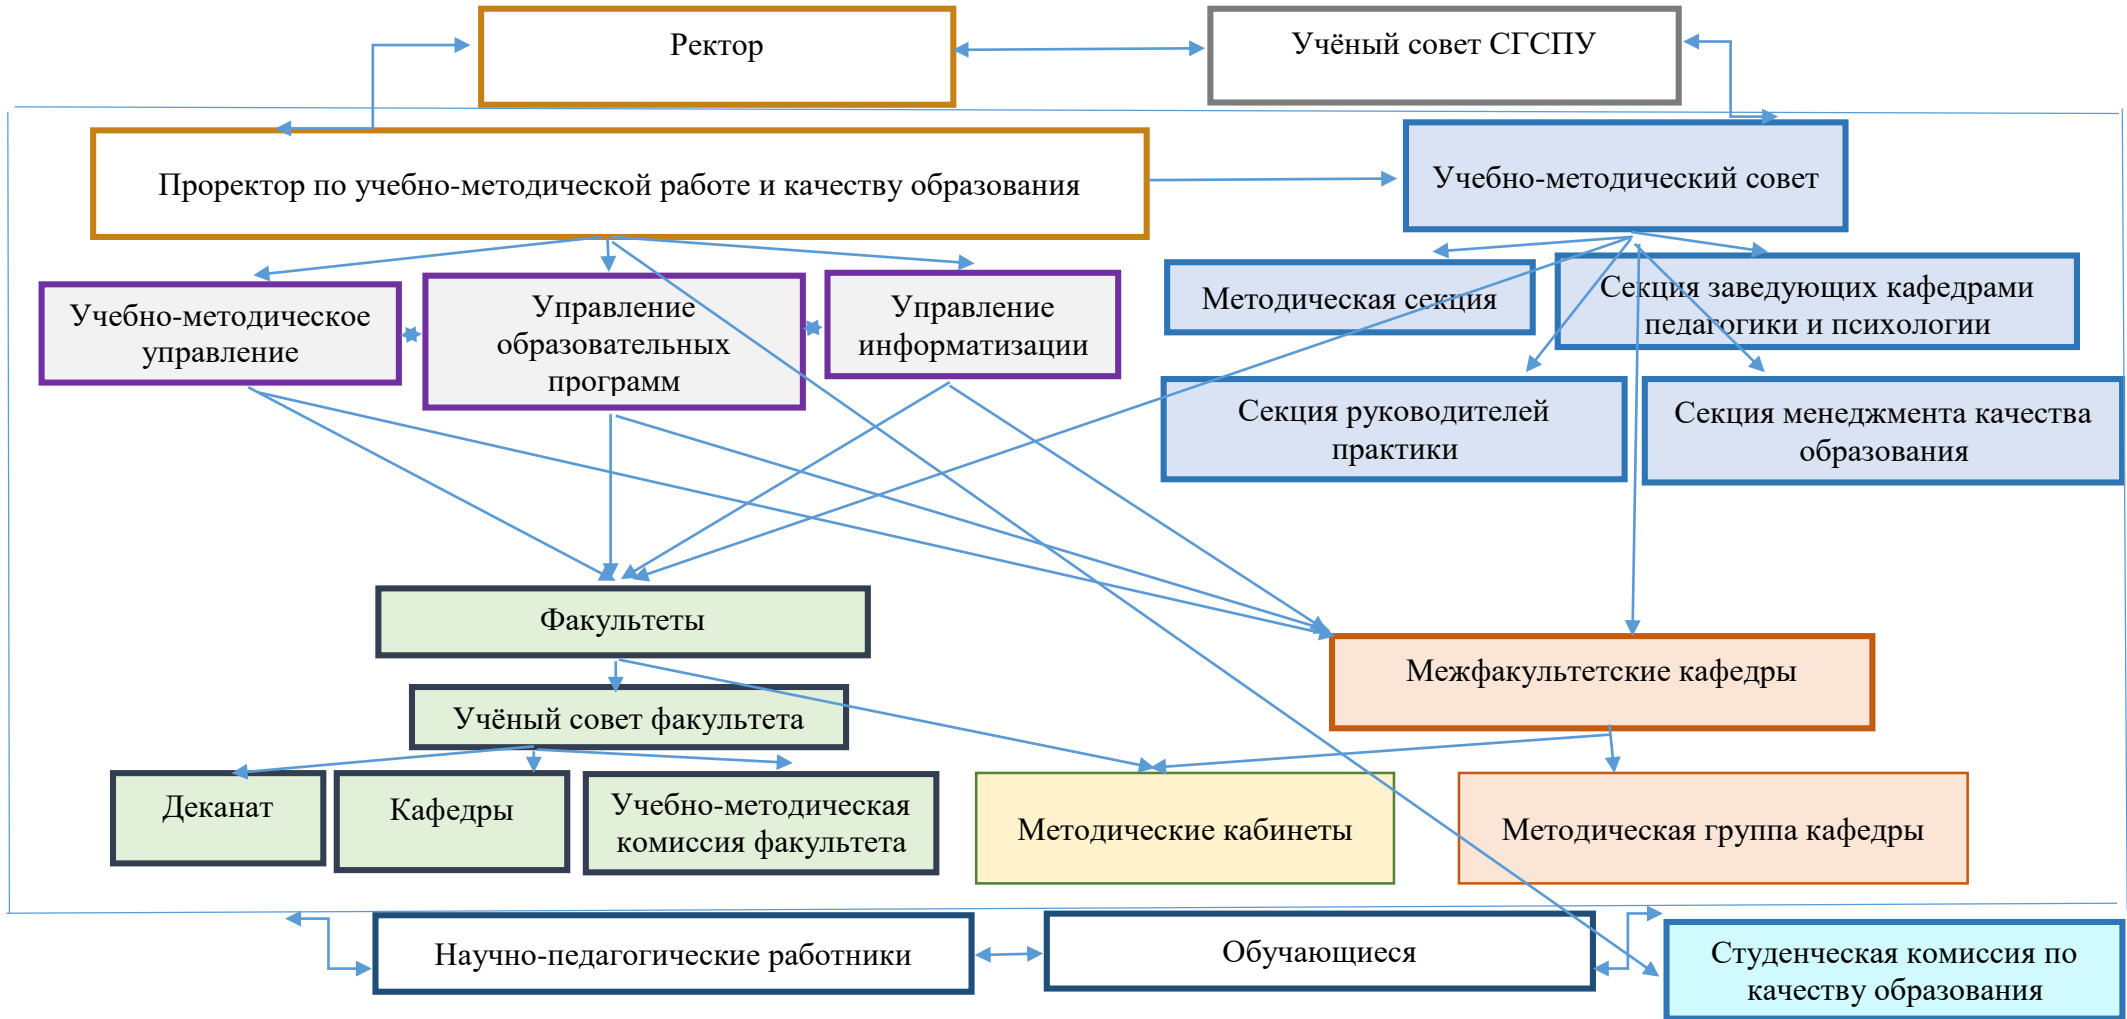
Ректор

Учёный совет СГСПУ

Проректор по учебно-методической работе и качеству образования

Учебно-методический совет

Учебно-методическое управление

Управление образовательных программ

Управление информатизации

Методическая секция

Секция заведующих кафедрами педагогики и психологии

Секция руководителей практики

Секция менеджмента качества образования

Факультеты

Межфакультетские кафедры

Учёный совет факультета

Деканат

Кафедры

Учебно-методическая комиссия факультета

Методические кабинеты

Методическая группа кафедры

Научно-педагогические работники

Обучающиеся

Студенческая комиссия по качеству образования